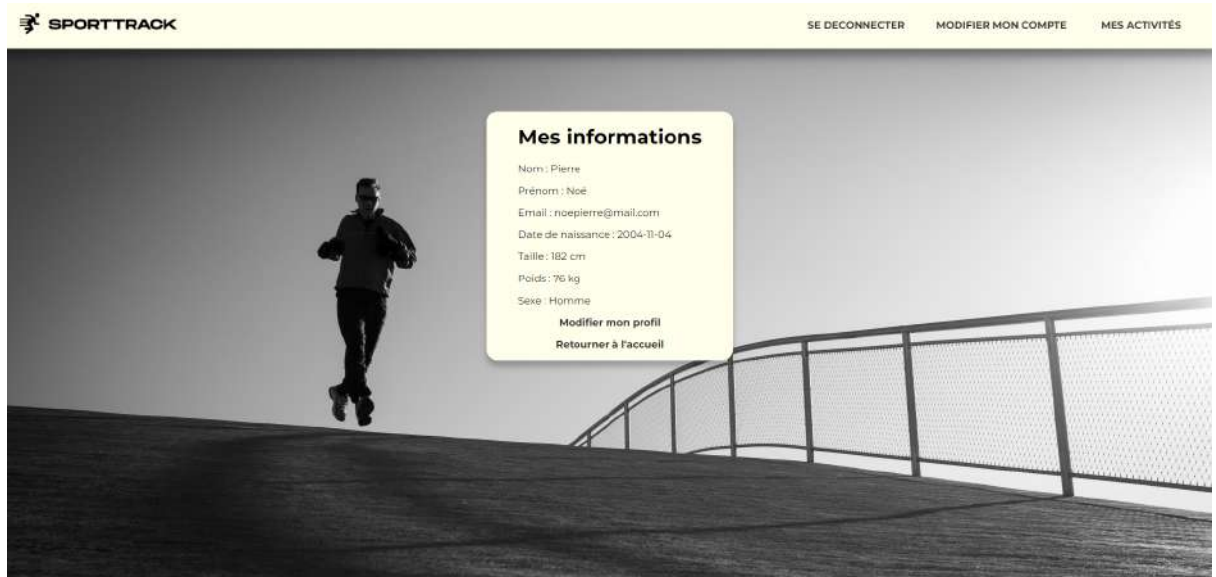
SPORTTRACK

SE DECONNECTER

MODIFIER MON COMPTE

MES ACTIVITÉS

Mes informations

Nom : Pierre

Prénom : Noé

Email : noepierre@mail.com

Date de naissance : 2004-11-04

Taille : 182 cm

Poids : 76 kg

Sexe : Homme

Modifier mon profil

Retourner à l'accueil